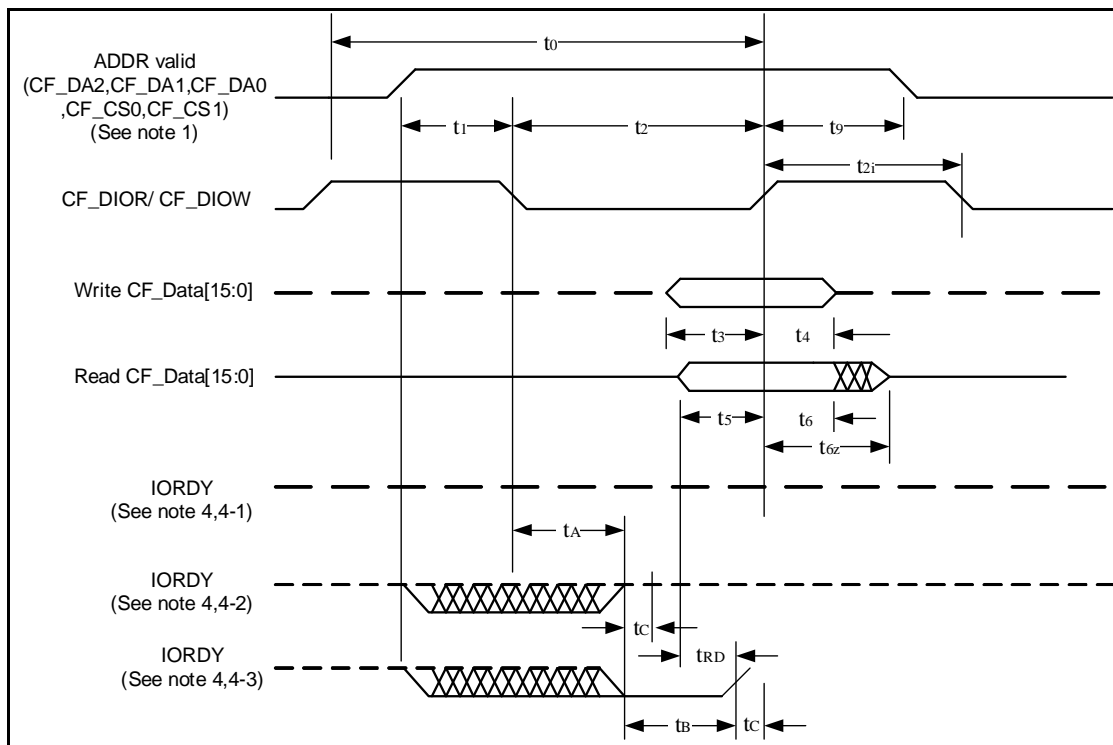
ADDR valid (CF_DA2,CF_DA1,CF_DA0 ,CF_CS0,CF_CS1) (See note 1)

$t_0$

$t_1$

$t_2$

$t_9$

$t_{2i}$

CF_DIOR/ CF_DIOW

Write CF_Data[15:0]

$t_3$

$t_4$

Read CF_Data[15:0]

$t_5$

$t_6$

$t_{6z}$

IORDY (See note 4,4-1)

$t_A$

IORDY (See note 4,4-2)

$t_C$

$t_{RD}$

IORDY (See note 4,4-3)

$t_B$

$t_C$